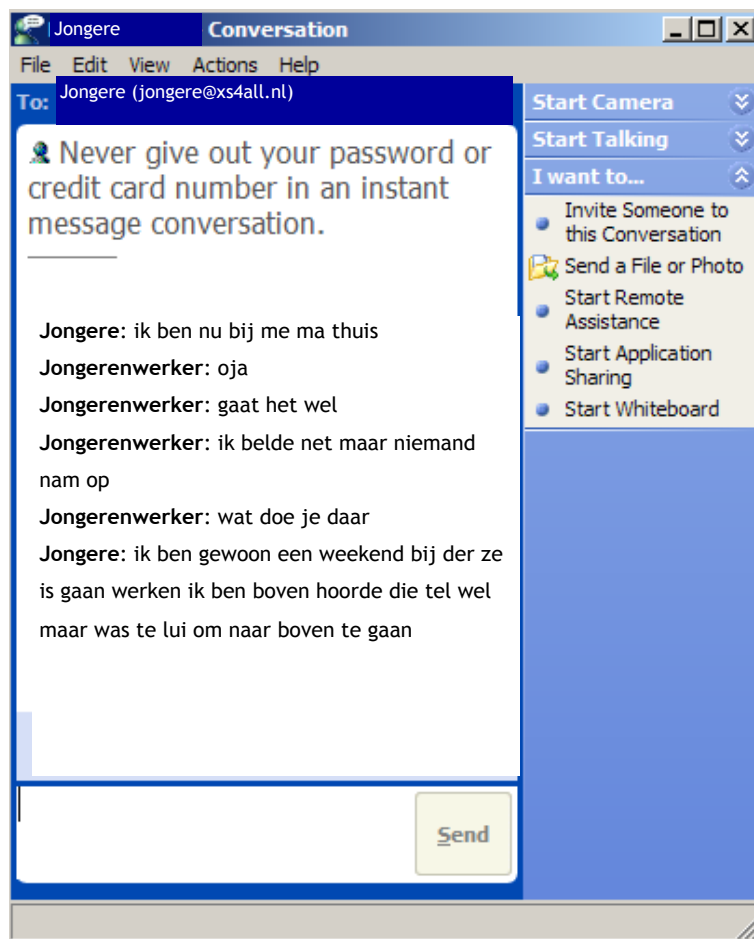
Jongere Conversation

File Edit View Actions Help

To: Jongere (jongere@xs4all.nl)

Never give out your password or credit card number in an instant message conversation.

**Jongere**: ik ben nu bij me ma thuis

**Jongerenwerker**: oja

**Jongerenwerker**: gaat het wel

**Jongerenwerker**: ik belde net maar niemand nam op

**Jongerenwerker**: wat doe je daar

**Jongere**: ik ben gewoon een weekend bij der ze is gaan werken ik ben boven hoorde die tel wel maar was te lui om naar boven te gaan

Send

Start Camera

Start Talking

I want to...

Invite Someone to this Conversation

Send a File or Photo

Start Remote Assistance

Start Application Sharing

Start Whiteboard